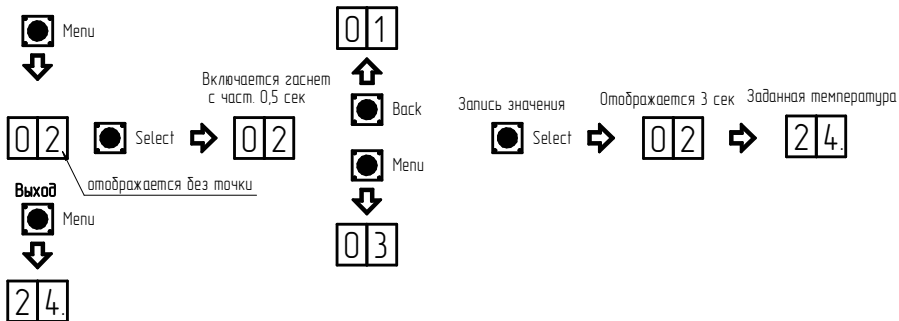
Menu

0 2

Select

Включается гаснет с част. 0,5 сек

0 2

отображается без точки

Выход

Menu

2 4.

0 1

Back

Menu

0 3

Запись значения

Select

Отображается 3 сек

0 2

Заданная температура

2 4.